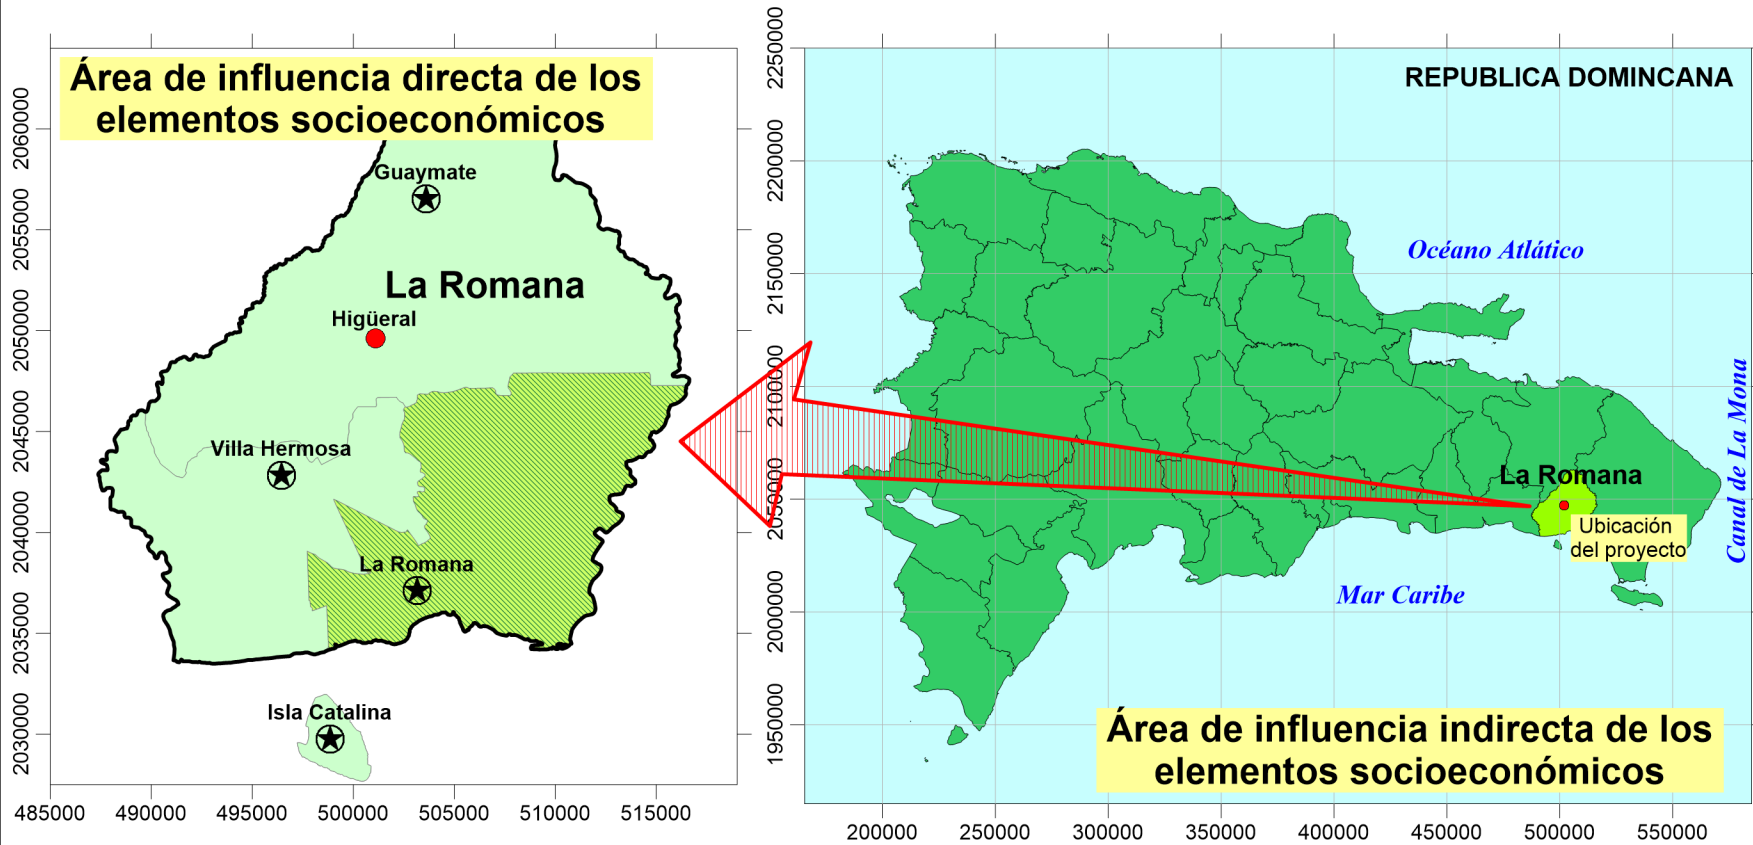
Área de influencia directa de los elementos socioeconómicos

Guaymate
La Romana
Higüeral
Villa Hermosa
La Romana
Isla Catalina

2060000
2055000
2050000
2045000
2040000
2035000
2030000

485000 490000 495000 500000 505000 510000 515000

REPUBLICA DOMINCANA
Océano Atlático
La Romana
Ubicación del proyecto
Mar Caribe
Canal de La Mona

Área de influencia indirecta de los elementos socioeconómicos

2250000
2200000
2150000
2100000
2050000
2000000
1950000

200000 250000 300000 350000 400000 450000 500000 550000